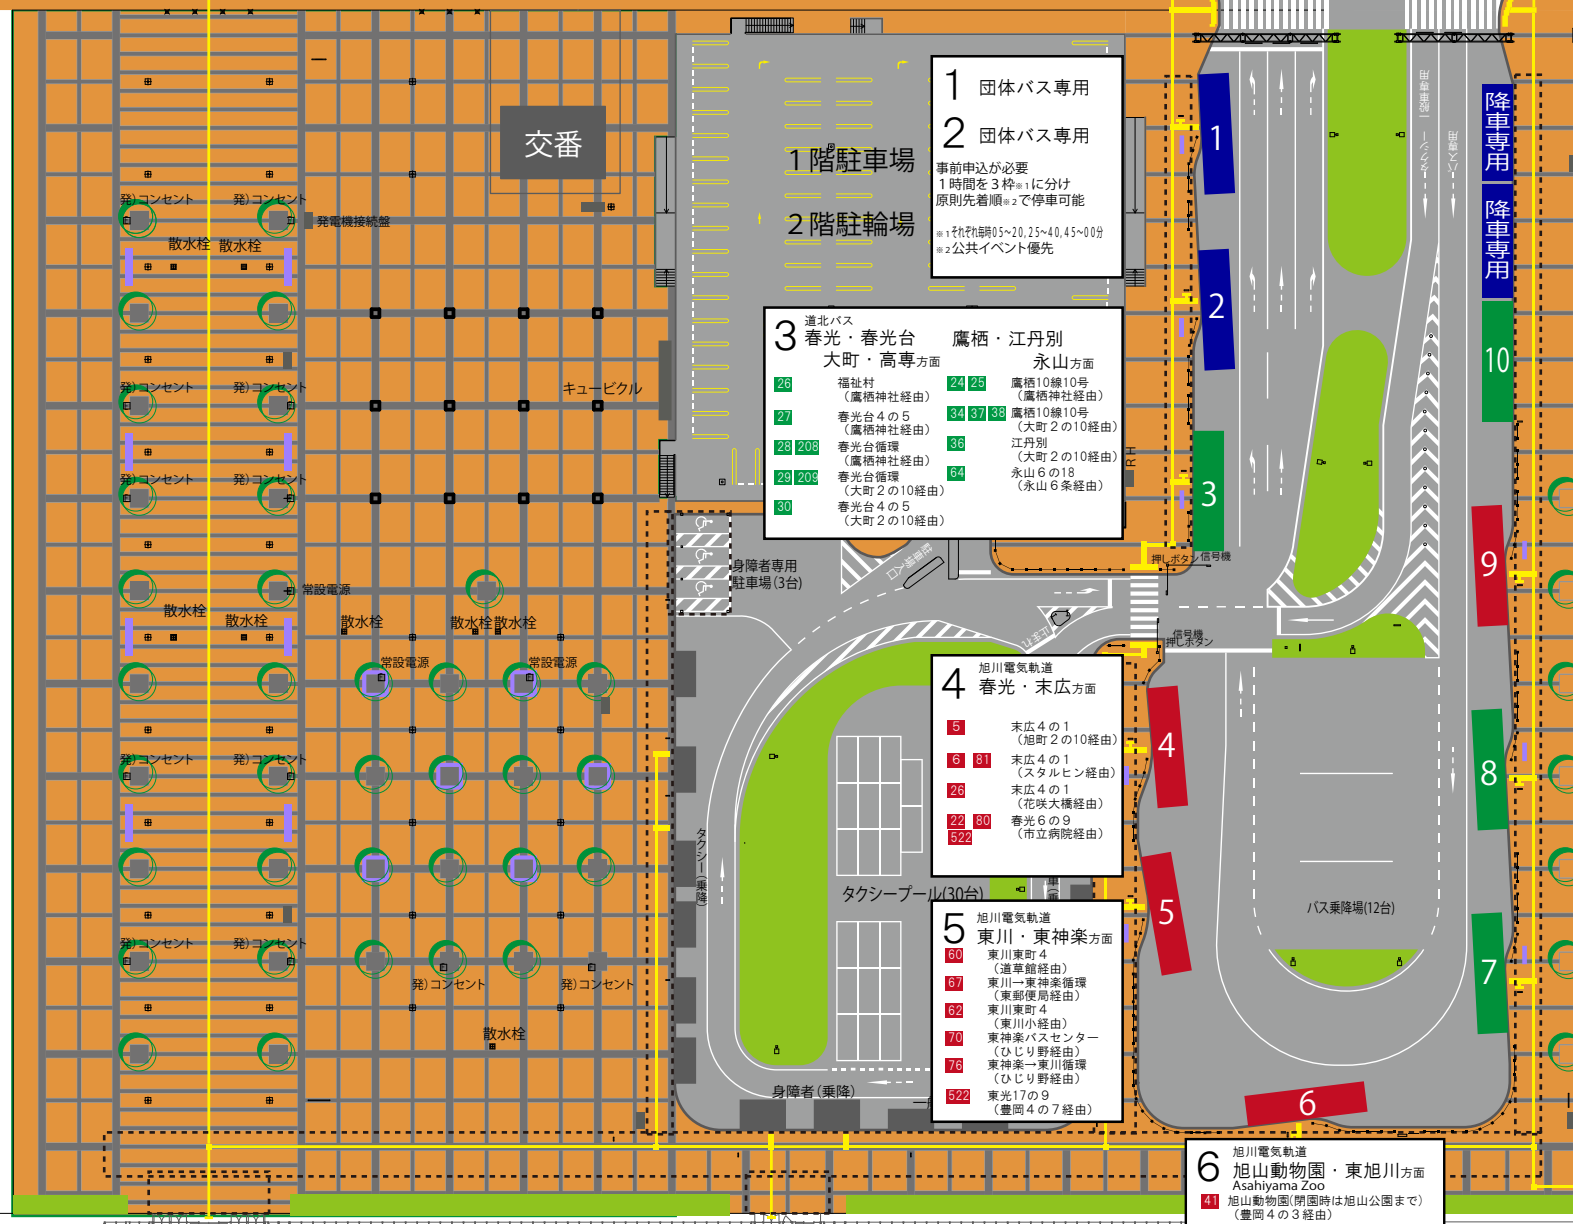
交番

1階駐車場
2階駐輪場

1 団体バス専用
2 団体バス専用
事前申込が必要
１時間を３枠※1に分け
原則先着順※2で停車可能
※1それぞれ毎時05~20,25~40,45~00分
※2公共イベント優先

3 道北バス
春光・春光台 大町・高専方面
鷹栖・江丹別 永山方面
26 福祉村（鷹栖神社経由）
27 春光台４の５（鷹栖神社経由）
28 208 春光台循環（鷹栖神社経由）
29 209 春光台循環（大町２の10経由）
30 春光台４の５（大町２の10経由）
24 25 鷹栖10線10号（鷹栖神社経由）
34 37 38 鷹栖10線10号（大町２の10経由）
36 江丹別（大町２の10経由）
64 永山６の18（永山６条経由）

4 旭川電気軌道
春光・末広方面
5 末広４の１（旭町２の10経由）
6 81 末広４の１（スタルヒン経由）
26 末広４の１（花咲大橋経由）
22 80 522 春光６の９（市立病院経由）

5 旭川電気軌道
東川・東神楽方面
60 東川東町４（道草館経由）
67 東川→東神楽循環（東郵便局経由）
62 東川東町４（東川小経由）
70 東神楽バスセンター（ひじり野経由）
76 東神楽→東川循環（ひじり野経由）
522 東光17の９（豊岡４の７経由）

6 旭川電気軌道
旭山動物園・東旭川方面
Asahiyama Zoo
41 旭山動物園(閉園時は旭山公園まで)（豊岡４の３経由）

降車専用
降車専用

1 2 3 4 5 6 7 8 9 10

発)コンセント
散水栓
発電機接続盤
常設電源
キュービクル
身障者専用駐車場(3台)
タクシープール(30台)
タクシー（乗降）
身障者（乗降）
バス乗降場(12台)
押しボタン信号機
信号機押しボタン